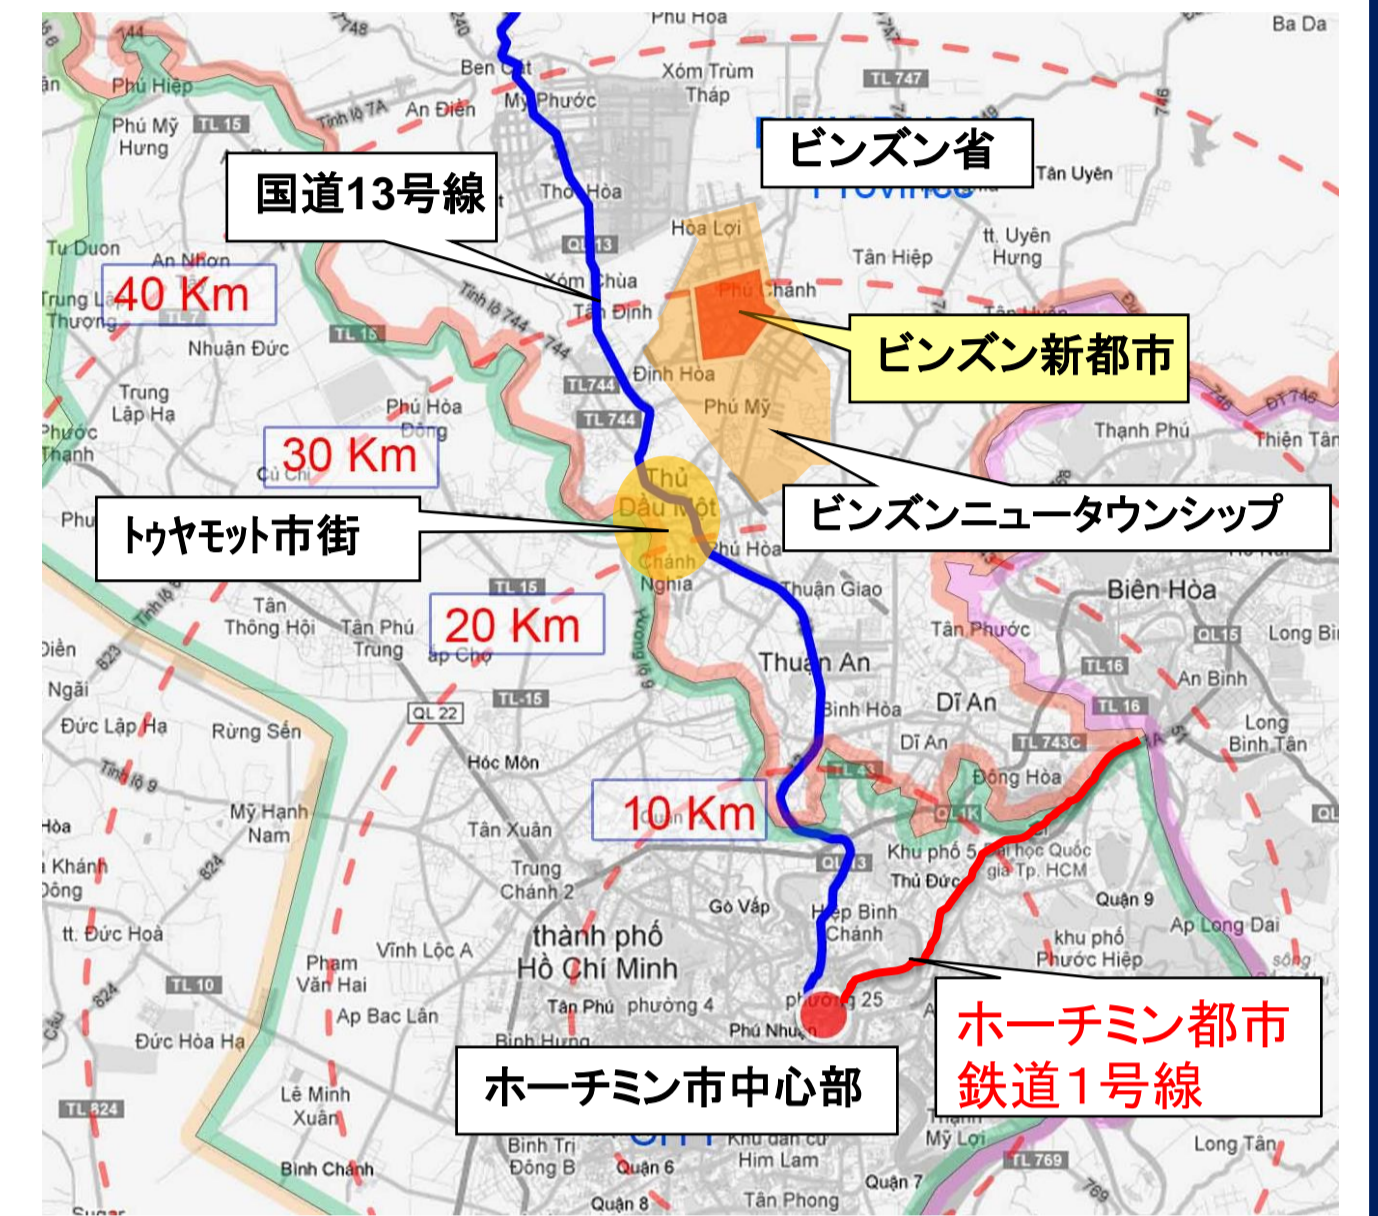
ビンズン省

国道13号線

ビンズン新都市

ビンズンニュータウンシップ

トゥヤモット市街

ホーチミン市中心部

ホーチミン都市
鉄道1号線

40 Km

30 Km

20 Km

10 Km

Phú Hòa
Ba Da
Bến Cát
Xóm Trùm
Tháp
TL 747
Phú Hiệp
Mỹ Phước
An Điền
Phú Mỹ Hưng
TL 15
Tân Uyên
Thới Hòa
Hòa Lợi
QL 13
Tân Hiệp
tt. Uyên Hưng
Tu Duon
An Nhơn
Xóm Chùa
Tân Định
Phú Chánh
Nhuận Đức
TL 16
Định Hòa
TL744
Trung Lập Hạ
Phú Hòa Đông
TL 744
Phú Mỹ
Thạnh Phú
Thiện Tân
Phước Thạnh
Củ Chi
Thủ Dầu Một
Chánh Nghĩa
Phú Hòa
Biên Hòa
Tân Thông Hội
Tân Phú Trung
Thuận Giao
Tân Phước
QL15
Long Bình
Ngãi
Thuận An
TL16
An Bình
QL 22
TL 15
Bình Hòa
Dĩ An
TL 16
Long Bình Tân
Đức Lập Hạ
Rừng Sến
Dĩ An
TL 743C
Hóc Môn
Đông Hòa
Mỹ Hạnh Nam
Tân Xuân
Khu phố 5
Thủ Đức
Trung Chánh 2
Gò Vấp
Quận 9
Hiệp Bình Chánh
tt. Đức Hoà
thành phố Hồ Chí Minh
khu phố Phước Hiệp
Ap Long Dai
Vĩnh Lộc A
Phạm Văn Hai
TL 10
Ap Bac Lân
Tân Phú
phường 4
phường 25
Đức Hòa Hạ
Phú Nhuận
TL 824
Lê Minh Xuân
Mỹ Lợi
TL 769
Long Tân
Bình Trị Đông B
Quận 6
Him Lam
Bình Chánh
Quận 8
Tân Phong
Quận 7